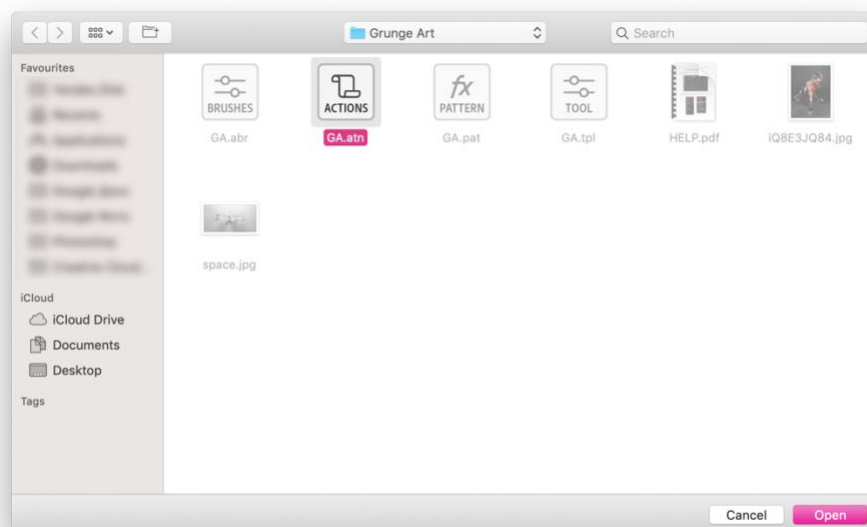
Grunge Art

Search

Favourites

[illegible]

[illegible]

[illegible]

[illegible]

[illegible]

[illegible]

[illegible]

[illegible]

iCloud

iCloud Drive

Documents

Desktop

Tags

BRUSHES

GA.abr

ACTIONS

GA.atn

$fx$

PATTERN

GA.pat

TOOL

GA.tpl

HELP.pdf

iQ8E3JQ84.jpg

space.jpg

Cancel

Open